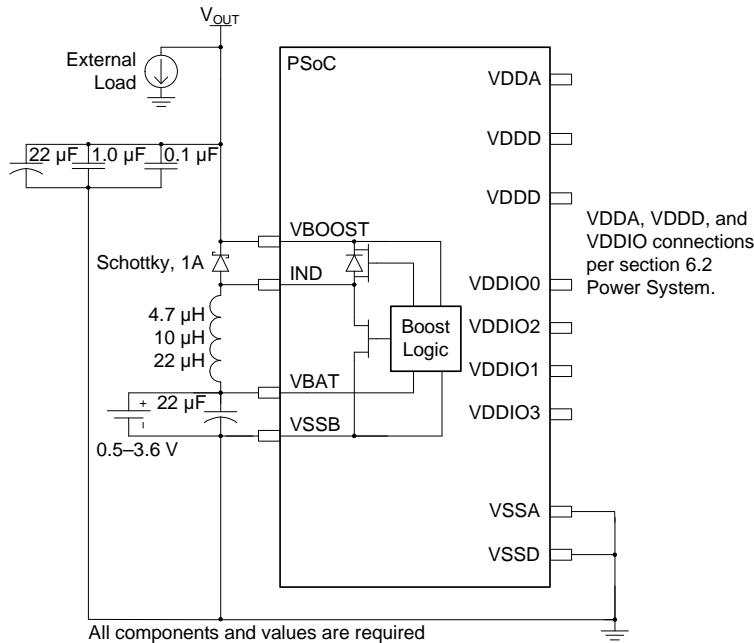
$V_{OUT}$

External Load

22 µF 1.0 µF 0.1 µF

PSoC

VDDA

VDDD

VDDD

VBOOST

Schottky, 1A

IND

VDDIO0

VDDA, VDDD, and VDDIO connections per section 6.2 Power System.

4.7 µH
10 µH
22 µH

Boost Logic

VDDIO2

VDDIO1

VBAT

+ 22 µF

VDDIO3

VSSB

0.5–3.6 V

VSSA

VSSD

All components and values are required